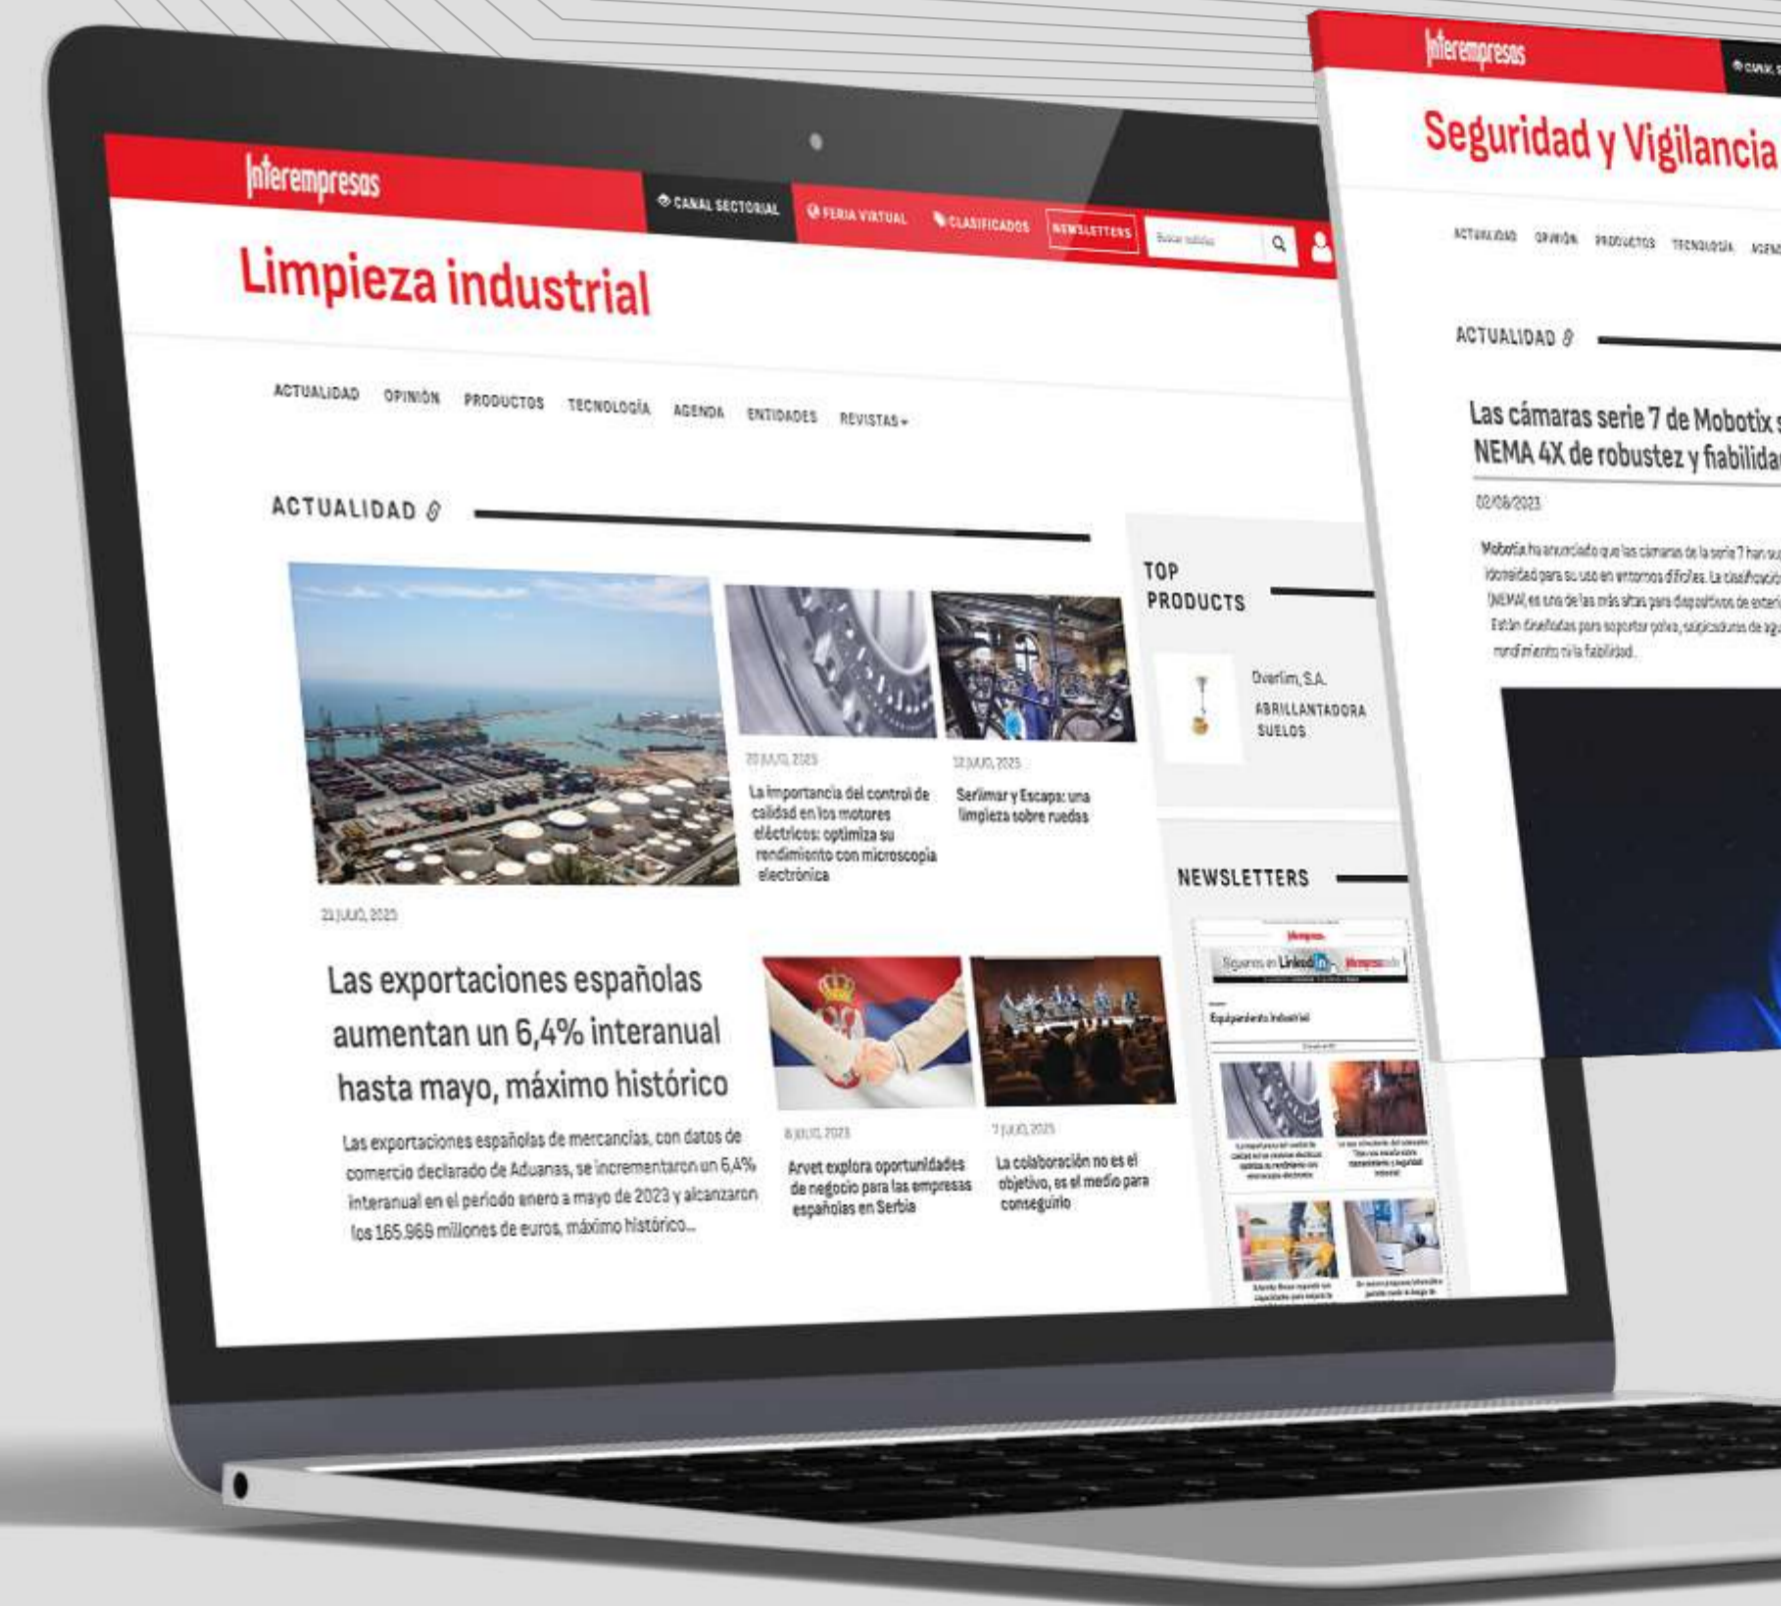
Interempresas

CANAL SECTORIAL | FERIA VIRTUAL | CLASIFICADOS | NEWSLETTERS | Buscar noticias

Limpieza industrial

ACTUALIDAD | OPINIÓN | PRODUCTOS | TECNOLOGÍA | AGENDA | ENTIDADES | REVISTAS

ACTUALIDAD

20 JULIO, 2023
La importancia del control de calidad en los motores eléctricos: optimiza su rendimiento con microscopia electrónica

12 JULIO, 2023
Serlimar y Escapa: una limpieza sobre ruedas

21 JULIO, 2023

Las exportaciones españolas aumentan un 6,4% interanual hasta mayo, máximo histórico

Las exportaciones españolas de mercancías, con datos de comercio declarado de Aduanas, se incrementaron un 6,4% interanual en el periodo enero a mayo de 2023 y alcanzaron los 165.969 millones de euros, máximo histórico...

8 JULIO, 2023
Arvet explora oportunidades de negocio para las empresas españolas en Serbia

7 JULIO, 2023
La colaboración no es el objetivo, es el medio para conseguirlo

TOP PRODUCTS

Ovarlim, S.A.
ABRILLANTADORA SUELOS

NEWSLETTERS

Síguenos en LinkedIn

Equipamiento industrial

Interempresas

Seguridad y Vigilancia

ACTUALIDAD | OPINIÓN | PRODUCTOS | TECNOLOGÍA | AGEN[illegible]

ACTUALIDAD

Las cámaras serie 7 de Mobotix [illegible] NEMA 4X de robustez y fiabilida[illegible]

02/08/2023

Mobotix ha anunciado que las cámaras de la serie 7 han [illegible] idoneidad para su uso en entornos difíciles. La clasificació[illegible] (NEMA) es una de las más altas para dispositivos de exteri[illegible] Están diseñadas para soportar polvo, salpicaduras de ag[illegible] rendimiento ni la fiabilidad.